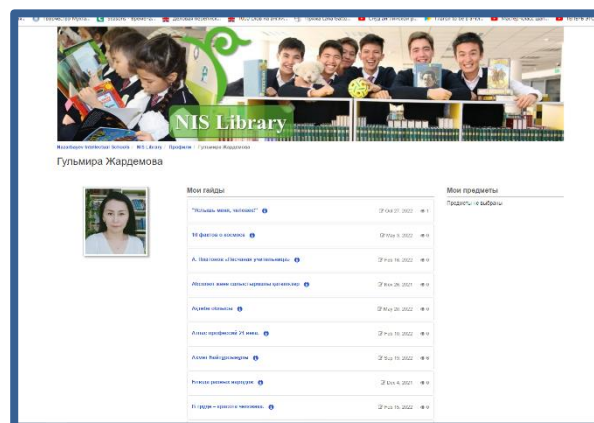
NIS Library

Nazarbayev Intellectual Schools / NIS Library / Профили / Гульмира Жардемова

Гульмира Жардемова

Мои гайды

"Испытай меня, человек!" Oct 27, 2022

10 фактов о космосе May 6, 2022

А. Платонов «Песчаная учительница» Feb 16, 2022

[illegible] Dec 28, 2021

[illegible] May 20, 2022

Атлас профессий 25 мин. Feb 15, 2022

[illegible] Feb 15, 2022

Книги разных народов Dec 4, 2021

В труде – красота человека. Feb 15, 2022

Мои предметы

Предметы не выбраны